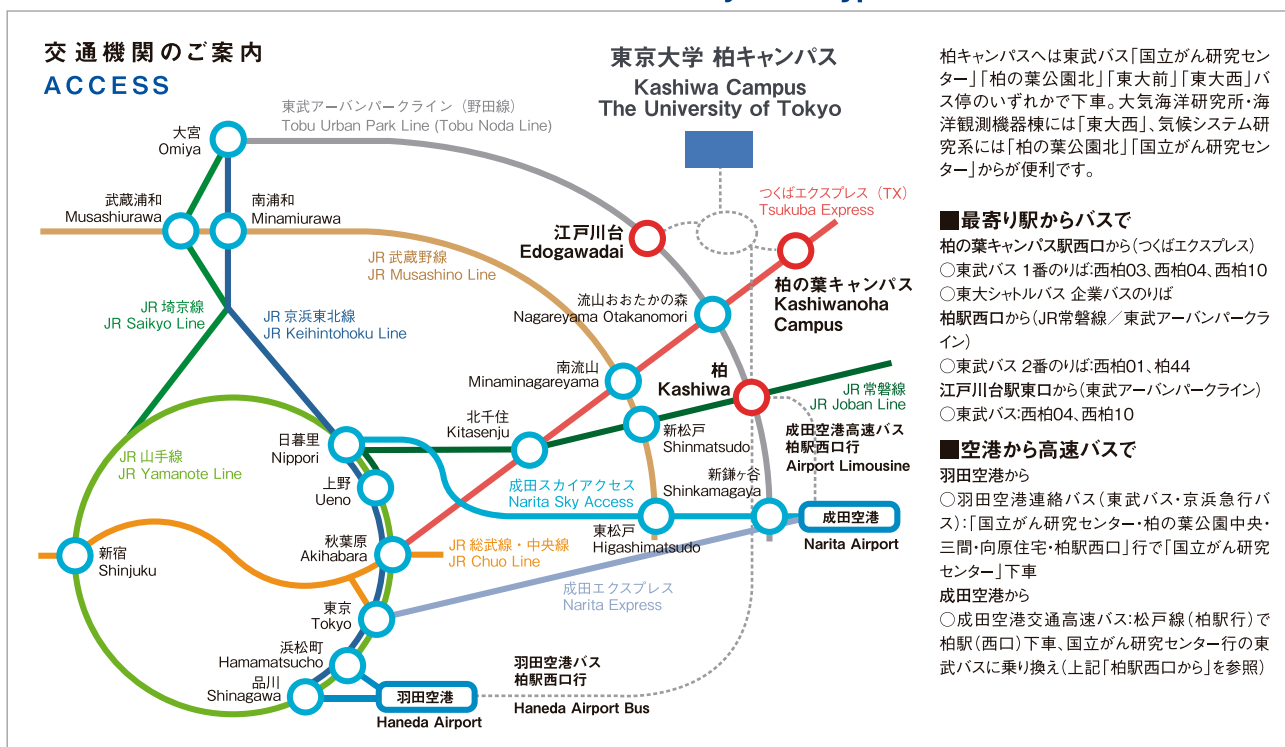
交通機関のご案内
ACCESS

東京大学 柏キャンパス
Kashiwa Campus
The University of Tokyo

東武アーバンパークライン（野田線）
Tobu Urban Park Line (Tobu Noda Line)

大宮
Omiya

武蔵浦和
Musashiurawa

南浦和
Minamiurawa

JR 武蔵野線
JR Musashino Line

つくばエクスプレス（TX）
Tsukuba Express

江戸川台
Edogawadai

柏の葉キャンパス
Kashiwanoha Campus

流山おおたかの森
Nagareyama Otakanomori

JR 埼京線
JR Saikyo Line

JR 京浜東北線
JR Keihintohoku Line

南流山
Minaminagareyama

柏
Kashiwa

JR 常磐線
JR Joban Line

北千住
Kitasenju

新松戸
Shinmatsudo

成田空港高速バス
柏駅西口行
Airport Limousine

日暮里
Nippori

JR 山手線
JR Yamanote Line

上野
Ueno

成田スカイアクセス
Narita Sky Access

新鎌ヶ谷
Shinkamagaya

東松戸
Higashimatsudo

成田空港
Narita Airport

新宿
Shinjuku

秋葉原
Akihabara

JR 総武線・中央線
JR Chuo Line

成田エクスプレス
Narita Express

東京
Tokyo

浜松町
Hamamatsucho

品川
Shinagawa

羽田空港
Haneda Airport

羽田空港バス
柏駅西口行
Haneda Airport Bus

柏キャンパスへは東武バス「国立がん研究センター」「柏の葉公園北」「東大前」「東大西」バス停のいずれかで下車。大気海洋研究所・海洋観測機器棟には「東大西」、気候システム研究系には「柏の葉公園北」「国立がん研究センター」からが便利です。

■最寄り駅からバスで
柏の葉キャンパス駅西口から（つくばエクスプレス）
○東武バス 1番のりば:西柏03、西柏04、西柏10
○東大シャトルバス 企業バスのりば
柏駅西口から（JR常磐線／東武アーバンパークライン）
○東武バス 2番のりば:西柏01、柏44
江戸川台駅東口から（東武アーバンパークライン）
○東武バス:西柏04、西柏10

■空港から高速バスで
羽田空港から
○羽田空港連絡バス（東武バス・京浜急行バス）:「国立がん研究センター・柏の葉公園中央・三間・向原住宅・柏駅西口」行で「国立がん研究センター」下車
成田空港から
○成田空港交通高速バス:松戸線（柏駅行）で柏駅（西口）下車、国立がん研究センター行の東武バスに乗り換え（上記「柏駅西口から」を参照）